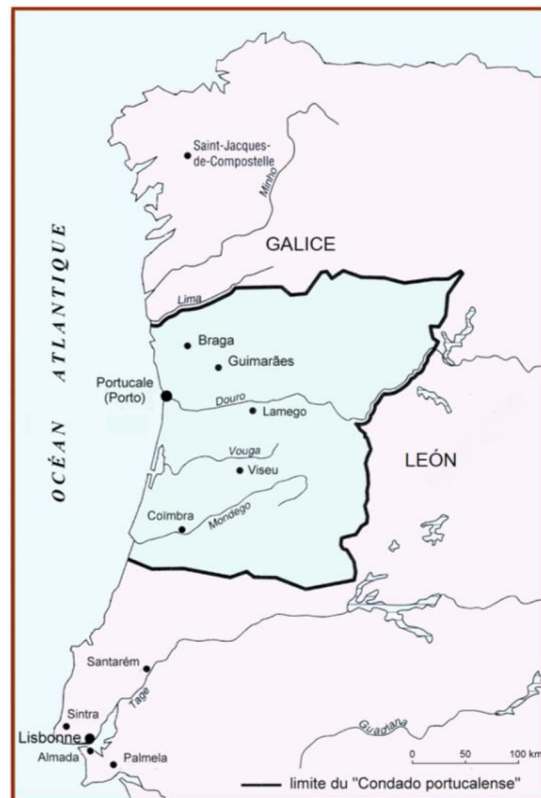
Saint-Jacques-de-Compostelle

Minho

GALICE

Lima

OCÉAN ATLANTIQUE

Braga

Guimarães

Portucale (Porto)

Douro

Lamego

LEÓN

Vouga

Viseu

Coïmbra

Mondego

Santarém

Tage

Sintra

Lisbonne

Almada

Palmela

Guadiana

0 50 100 km

limite du "Condado portucalense"